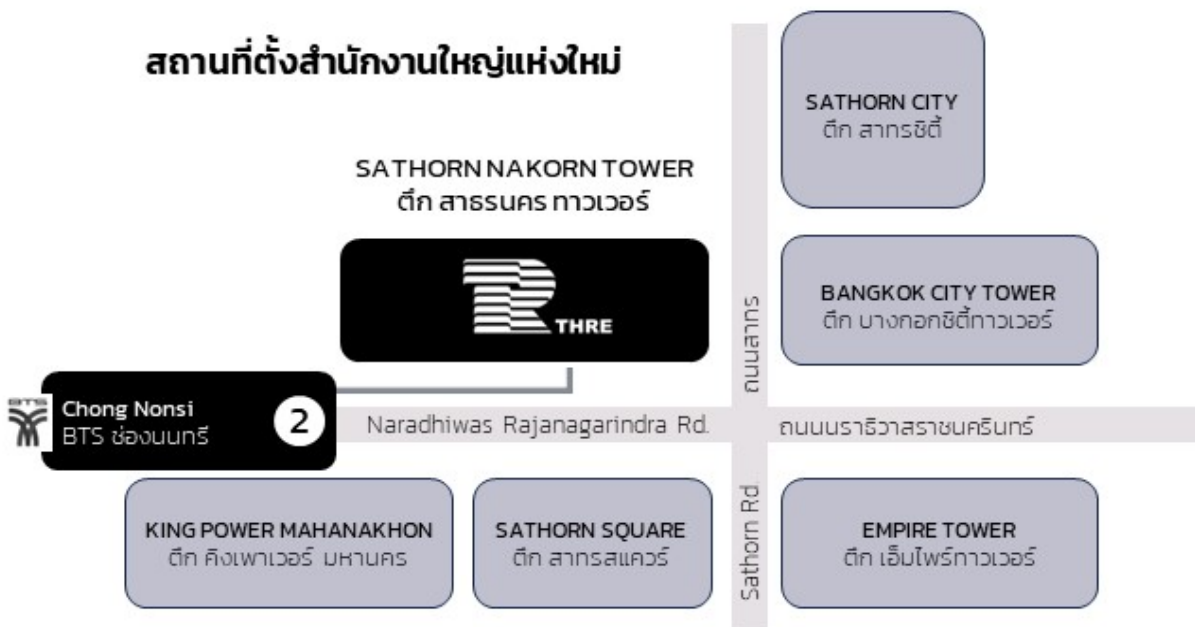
สถานที่ตั้งสำนักงานใหญ่แห่งใหม่

SATHORN NAKORN TOWER
ตึก สาธรนคร ทาวเวอร์

THRE

SATHORN CITY
ตึก สาทรซิตี้

BANGKOK CITY TOWER
ตึก บางกอกซิตี้ทาวเวอร์

ถนนสาทร

BTS
Chong Nonsi
BTS ช่องนนทรี

2

Naradhiwas Rajanagarindra Rd.

ถนนนราธิวาสราชนครินทร์

KING POWER MAHANAKHON
ตึก คิงเพาเวอร์ มหานคร

SATHORN SQUARE
ตึก สาทรสแควร์

Sathorn Rd

EMPIRE TOWER
ตึก เอ็มไพร์ทาวเวอร์